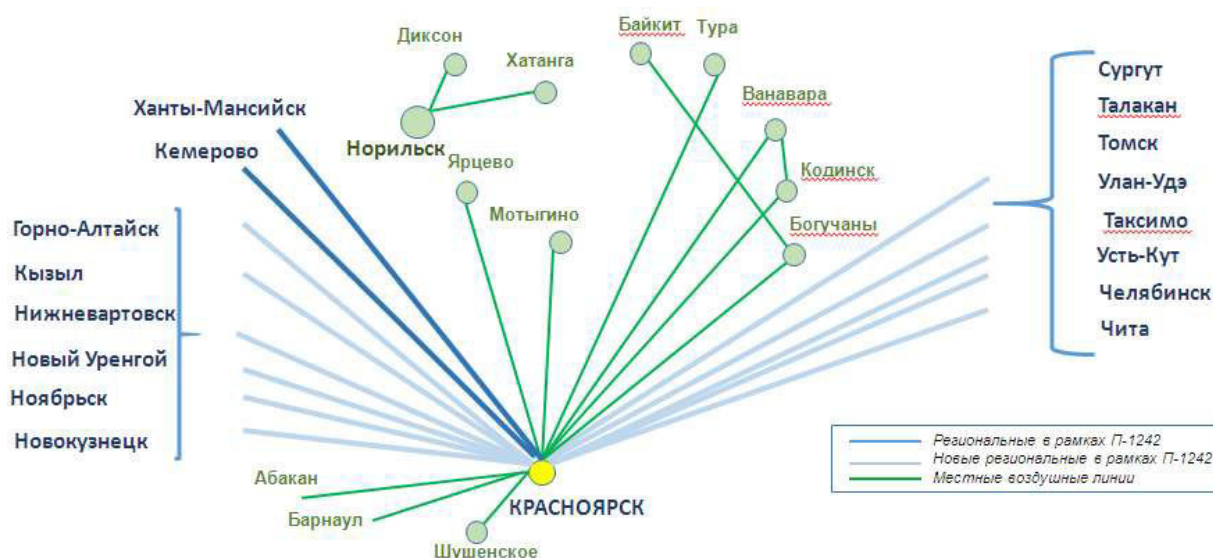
Диксон
Хатанга
Байкит
Тура
Ханты-Мансийск
Норильск
Ванавара
Кемерово
Ярцево
Кодинск
Мотыгино
Богучаны
Сургут
Талакан
Томск
Улан-Удэ
Таксимо
Усть-Кут
Челябинск
Чита
Горно-Алтайск
Кызыл
Нижневартовск
Новый Уренгой
Ноябрьск
Новокузнецк
Абакан
Барнаул
КРАСНОЯРСК
Шушенское

Региональные в рамках П-1242
Новые региональные в рамках П-1242
Местные воздушные линии